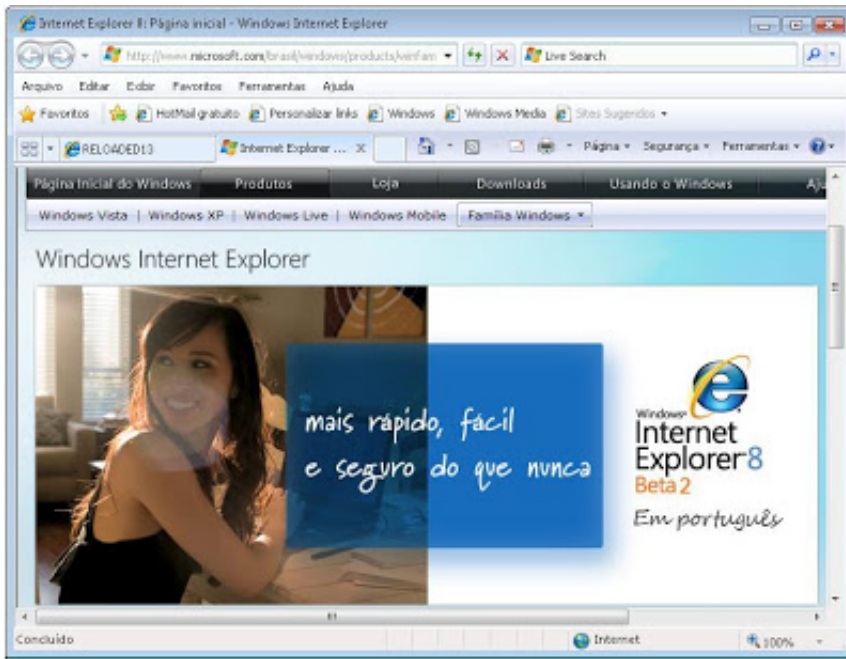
Internet Explorer 8: Página inicial - Windows Internet Explorer

http://www.microsoft.com/brasil/windows/products/winfam

Live Search

Arquivo Editar Exibir Favoritos Ferramentas Ajuda

Favoritos HotMail gratuito Personalizar links Windows Windows Media Sites Sugeridos

RELOADED13 Internet Explorer ...

Página Segurança Ferramentas

Página Inicial do Windows Produtos Loja Downloads Usando o Windows Aju

Windows Vista | Windows XP | Windows Live | Windows Mobile | Família Windows

Windows Internet Explorer

mais rápido, fácil e seguro do que nunca

Windows Internet Explorer 8 Beta 2

Em português

Concluído Internet 100%